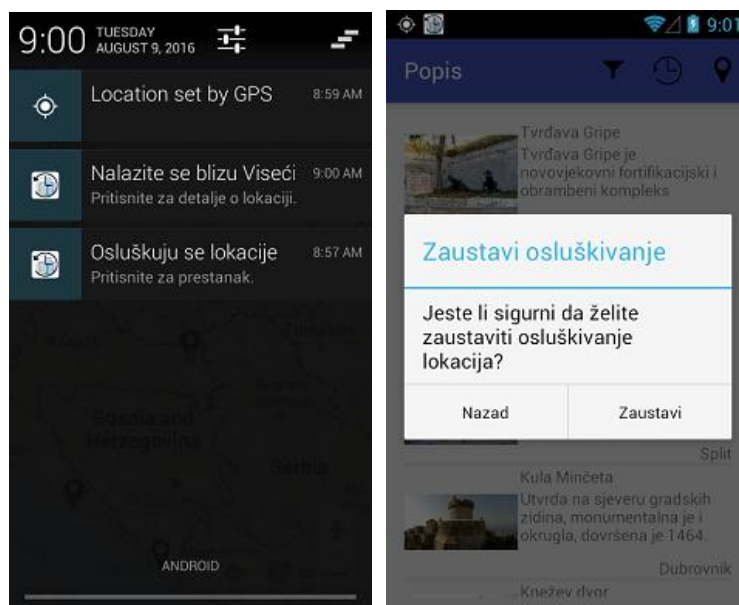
9:00 TUESDAY AUGUST 9, 2016

Location set by GPS 8:59 AM

Nalazite se blizu Viseći 9:00 AM
Pritisnite za detalje o lokaciji.

Osluškuju se lokacije 8:57 AM
Pritisnite za prestanak.

Bosnia and Herzegovina

Serbia

ANDROID

9:01

Popis

Tvrđava Gripe
Tvrđava Gripe je novovjekovni fortifikacijski i obrambeni kompleks

Zaustavi osluškivanje

Jeste li sigurni da želite zaustaviti osluškivanje lokacija?

Nazad

Zaustavi

Split

Kula Minčeta
Utvrda na sjeveru gradskih zidina, monumentalna je i okrugla, dovršena je 1464.

Dubrovnik

Knežev dvor